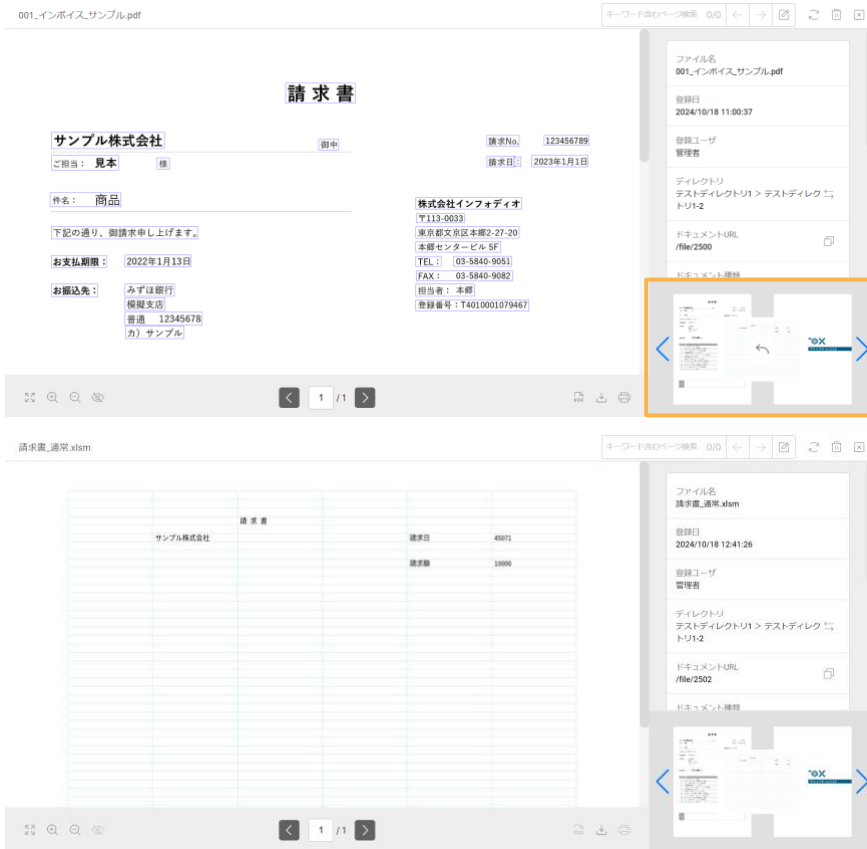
001_インボイス_サンプル.pdf

キーワード含むページ検索 0/0

請求書

サンプル株式会社 御中

ご担当： 見本 様

件名： 商品

下記の通り、御請求申し上げます。

お支払期限： 2022年1月13日

お振込先： みずほ銀行 模擬支店 普通 12345678 カ）サンプル

請求No. 123456789

請求日： 2023年1月1日

株式会社インフォディオ
〒113-0033
東京都文京区本郷2-27-20
本郷センタービル 5F
TEL： 03-5840-9051
FAX： 03-5840-9082
担当者： 本郷
登録番号：T4010001079467

1 /1

ファイル名
001_インボイス_サンプル.pdf

登録日
2024/10/18 11:00:37

登録ユーザ
管理者

ディレクトリ
テストディレクトリ1 > テストディレクトリ1-2

ドキュメントURL
/file/2500

ドキュメント種類

請求書_通常.xlsm

キーワード含むページ検索 0/0

請求書

サンプル株式会社

請求日 45071

請求額 10000

1 /1

ファイル名
請求書_通常.xlsm

登録日
2024/10/18 12:41:26

登録ユーザ
管理者

ディレクトリ
テストディレクトリ1 > テストディレクトリ1-2

ドキュメントURL
/file/2502

ドキュメント種類